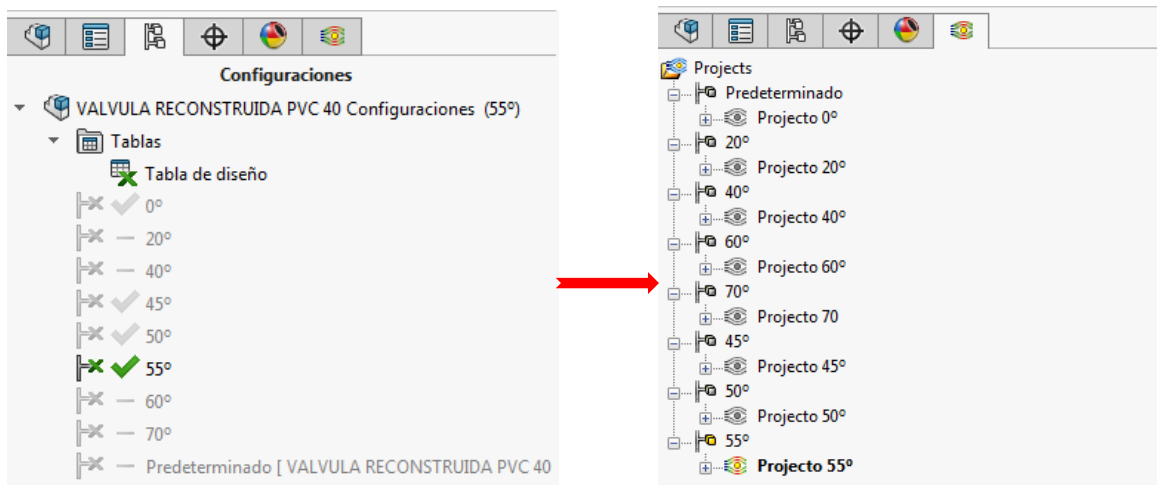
Configuraciones

VALVULA RECONSTRUIDA PVC 40 Configuraciones (55º)

Tablas

Tabla de diseño

0º

20º

40º

45º

50º

55º

60º

70º

Predeterminado [ VALVULA RECONSTRUIDA PVC 40

Projects

Predeterminado

Projecto 0º

20º

Projecto 20º

40º

Projecto 40º

60º

Projecto 60º

70º

Projecto 70

45º

Projecto 45º

50º

Projecto 50º

55º

Projecto 55º